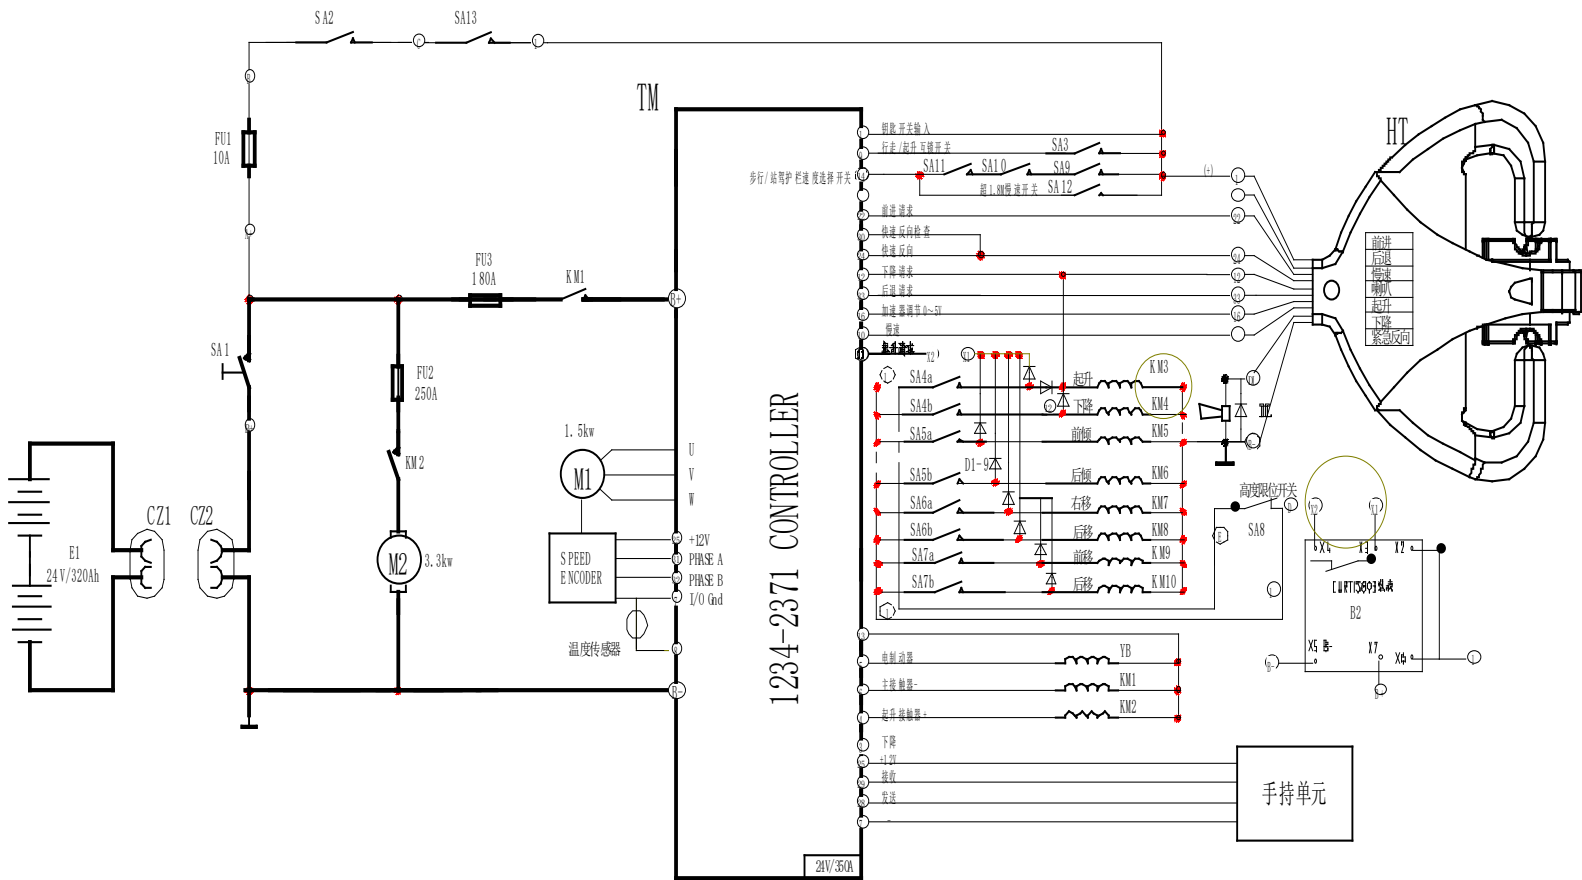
SA2
SA13
FU1
10A
TM
HT
钥匙开关输入
行走/起升互锁开关
SA3
步行/站驾护栏速度选择开关
SA11
SA10
SA9
超1.8M慢速开关
SA12
(+)
前进请求
快速反向检查
快速反向
下降请求
后退请求
加速器调节0~5V
慢速
集群请求
前进
后退
慢速
喇叭
起升
下降
紧急反向
FU3
180A
KM1
B+
SA1
FU2
250A
SA4a
起升
KM3
SA4b
下降
KM4
SA5a
前倾
KM5
SA5b
D1-9
后倾
KM6
SA6a
右移
KM7
SA6b
左移
KM8
SA7a
前移
KM9
SA7b
后移
KM10
1.5kw
U
V
W
M1
KM2
E1
24V/320Ah
CZ1
CZ2
M2
3.3kw
SPEED
ENCODER
+12V
PHASE A
PHASE B
I/O Gnd
温度传感器
1234-2371 CONTROLLER
高度限位开关
SA8
X4
X3
X2
B2
X5
X7
X6
电制动器
YB
主接触器
KM1
起升接触器
KM2
B-
下降
+12V
接收
发送
手持单元
24V/350A